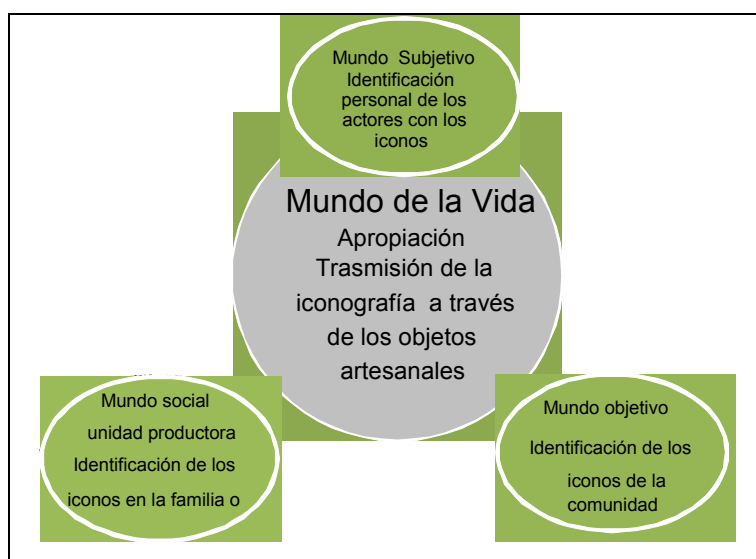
Mundo Subjetivo Identificación personal de los actores con los iconos

Mundo de la Vida
Apropiación
Trasmisión de la iconografía a través de los objetos artesanales

Mundo social
unidad productora
Identificación de los iconos en la familia o

Mundo objetivo
Identificación de los iconos de la comunidad